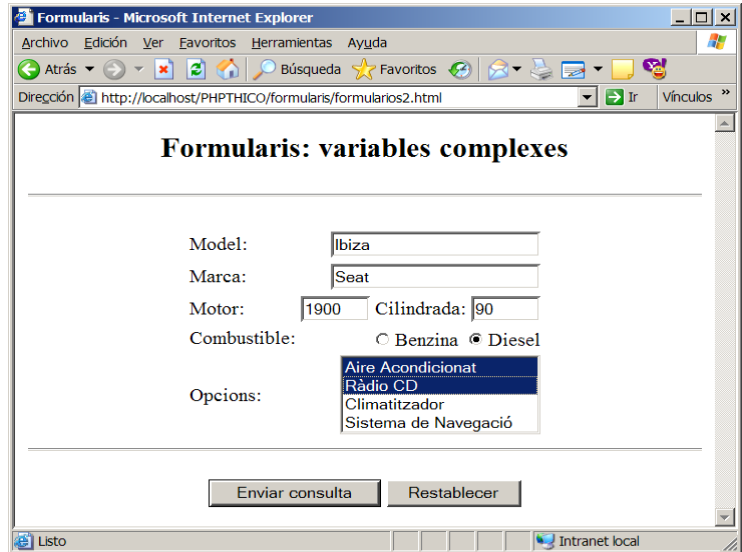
Formularis - Microsoft Internet Explorer

Archivo Edición Ver Favoritos Herramientas Ayuda

Atrás Búsqueda Favoritos

Dirección http://localhost/PHPTHICO/formularis/formularios2.html Ir Vínculos »

Formularis: variables complexes

Model: Ibiza

Marca: Seat

Motor: 1900 Cilindrada: 90

Combustible: Benzina Diesel

Opcions: Aire Acondicionat
Ràdio CD
Climatitzador
Sistema de Navegació

Enviar consulta Restablecer

Listo Intranet local